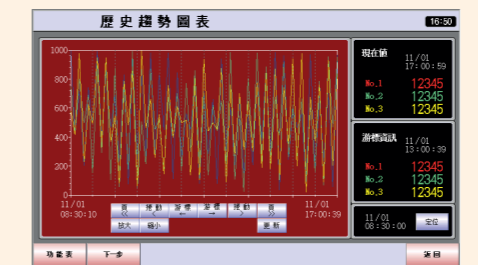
歷史趨勢圖表

16:50

1000
800
600
400
200
0

11/01
08:30:10

11/01
17:00:39

頁 <<
捲動 <
游標 ←
游標 →
捲動 >
頁 >>
放大
縮小
更新

現在值
11/01
17:00:59
No.1 12345
No.2 12345
No.3 12345

游標資訊
11/01
13:00:39
No.1 12345
No.2 12345
No.3 12345

11/01
08:30:00
定位

功能表
下一步
返回